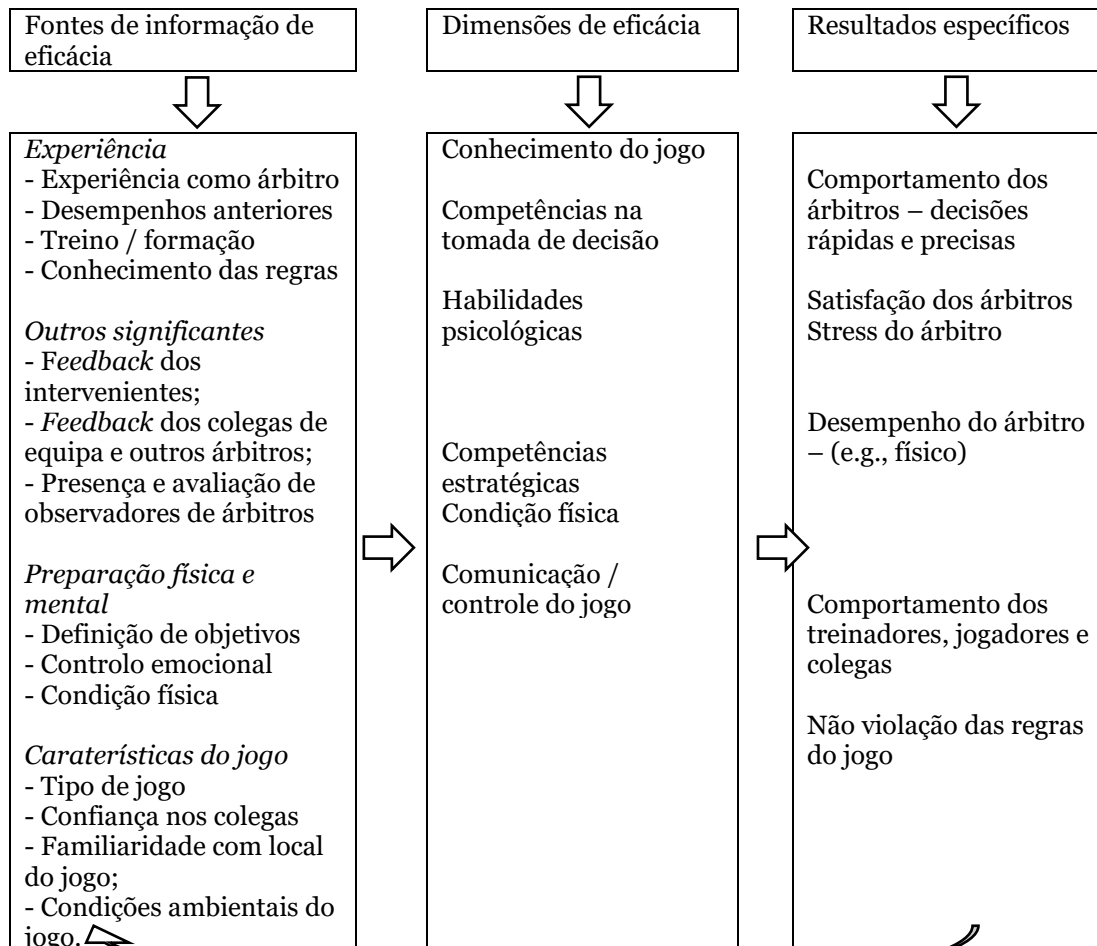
Fontes de informação de eficácia

Dimensões de eficácia

Resultados específicos

*Experiência*
- Experiência como árbitro
- Desempenhos anteriores
- Treino / formação
- Conhecimento das regras

*Outros significantes*
- F*eedback* dos intervenientes;
- *Feedback* dos colegas de equipa e outros árbitros;
- Presença e avaliação de observadores de árbitros

*Preparação física e mental*
- Definição de objetivos
- Controlo emocional
- Condição física

*Caraterísticas do jogo*
- Tipo de jogo
- Confiança nos colegas
- Familiaridade com local do jogo;
- Condições ambientais do jogo.

Conhecimento do jogo

Competências na tomada de decisão

Habilidades psicológicas

Competências estratégicas
Condição física

Comunicação / controle do jogo

Comportamento dos árbitros – decisões rápidas e precisas

Satisfação dos árbitros
Stress do árbitro

Desempenho do árbitro – (e.g., físico)

Comportamento dos treinadores, jogadores e colegas

Não violação das regras do jogo